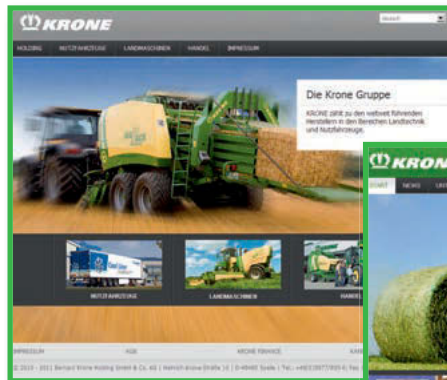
KRONE

deutsch

HOLDING NUTZFAHRZEUGE LANDMASCHINEN HANDEL IMPRESSUM

Die Krone Gruppe

KRONE zählt zu den weltweit führenden Herstellern in den Bereichen Landtechnik und Nutzfahrzeuge.

NUTZFAHRZEUGE LANDMASCHINEN HANDEL

IMPRESSUM AGB KRONE FINANCE

© 2010 - 2011 Bernard Krone Holding GmbH & Co. KG | Heinrich-Krone-Straße 10 | D-48480 Spelle | Tel.: +49(0)5977/935-0 | Fax: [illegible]

KRONE

START NEWS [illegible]